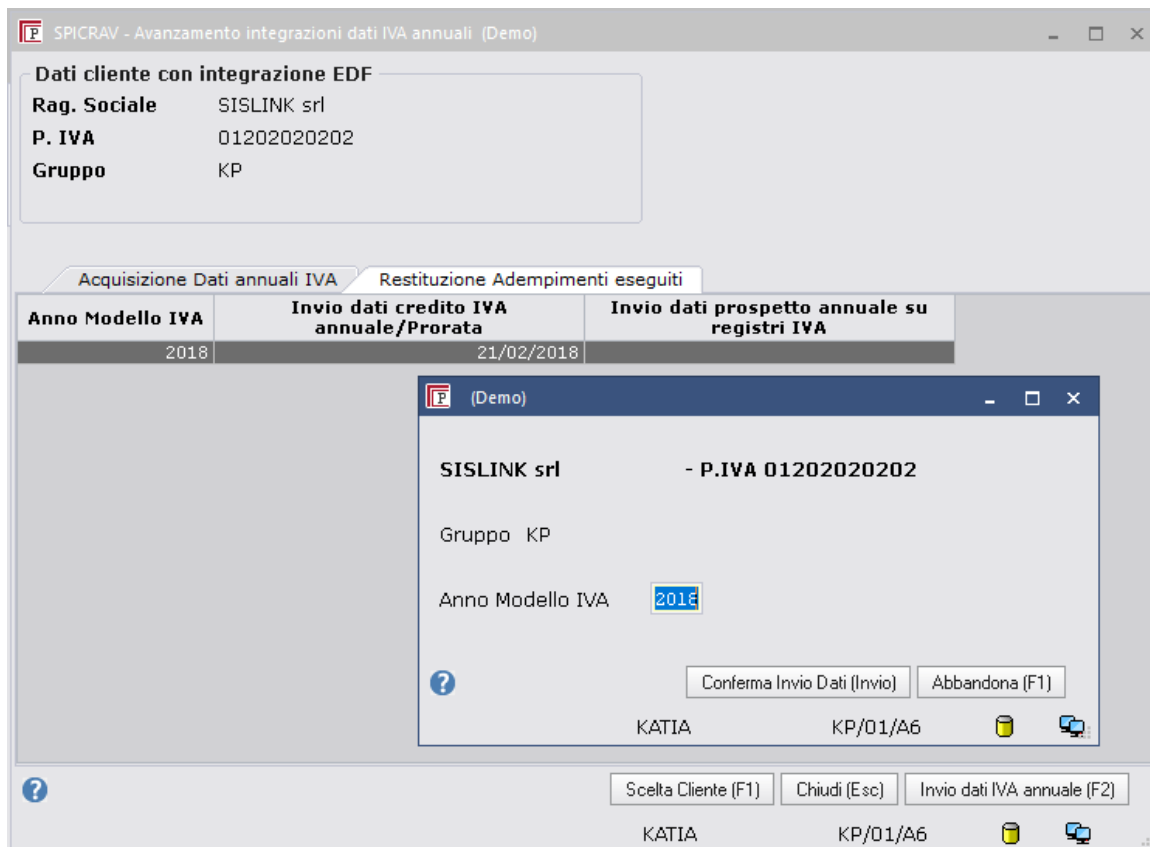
SPICRAV - Avanzamento integrazioni dati IVA annuali (Demo)

Dati cliente con integrazione EDF
Rag. Sociale SISLINK srl
P. IVA 01202020202
Gruppo KP

Acquisizione Dati annuali IVA
Restituzione Adempimenti eseguiti

| Anno Modello IVA | Invio dati credito IVA annuale/Prorata | Invio dati prospetto annuale su registri IVA |
|---|---|---|
| 2018 | 21/02/2018 | |

(Demo)

SISLINK srl - P.IVA 01202020202

Gruppo KP

Anno Modello IVA 2018

Conferma Invio Dati (Invio) Abbandona (F1)

KATIA KP/01/A6

Scelta Cliente (F1) Chiudi (Esc) Invio dati IVA annuale (F2)

KATIA KP/01/A6